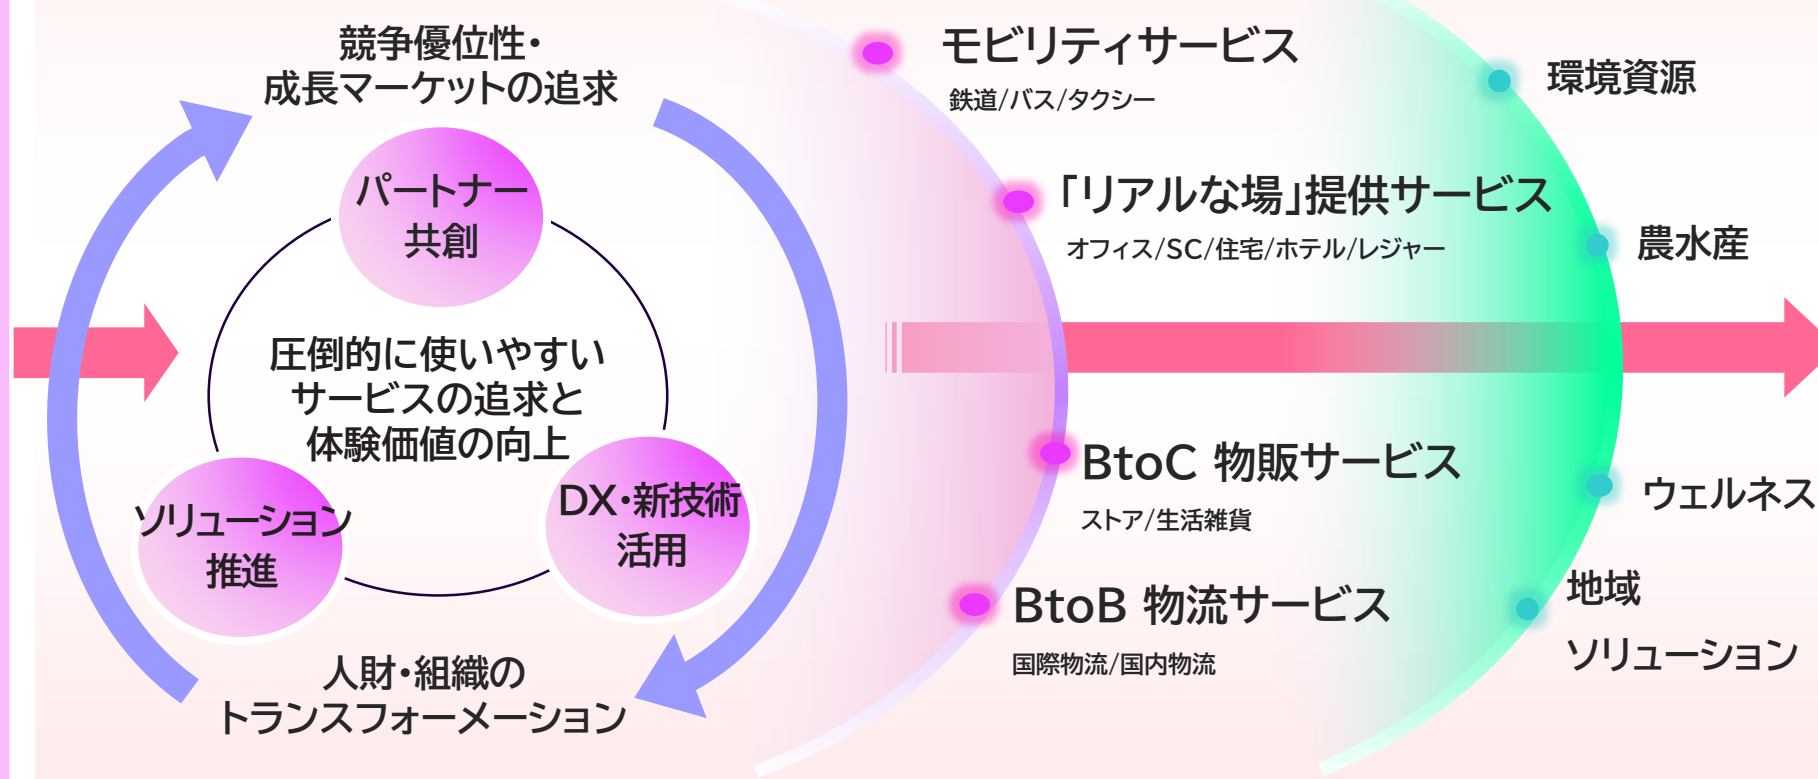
競争優位性・
成長マーケットの追求

パートナー
共創

圧倒的に使いやすい
サービスの追求と
体験価値の向上

ソリューション
推進

DX・新技術
活用

人財・組織の
トランスフォーメーション

モビリティサービス
鉄道/バス/タクシー

「リアルな場」提供サービス
オフィス/SC/住宅/ホテル/レジャー

BtoC 物販サービス
ストア/生活雑貨

BtoB 物流サービス
国際物流/国内物流

環境資源

農水産

ウェルネス

地域
ソリューション